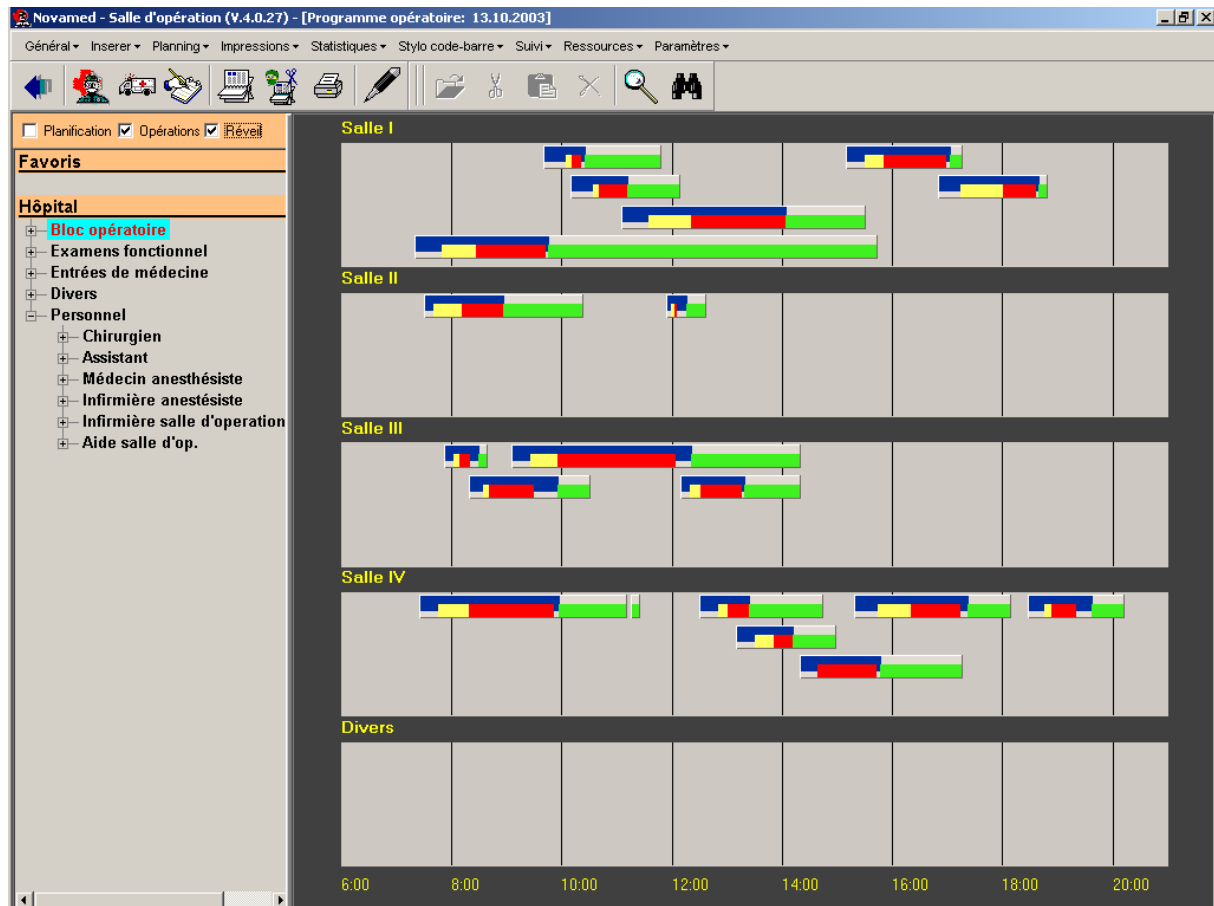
Novamed - Salle d'opération (V.4.0.27) - [Programme opératoire: 13.10.2003]

Général▾ Inserer▾ Planning▾ Impressions▾ Statistiques▾ Stylo code-barre▾ Suivi▾ Ressources▾ Paramètres▾

Planification Opérations Réveil

Favoris

Hôpital
Bloc opératoire
Examens fonctionnel
Entrées de médecine
Divers
Personnel
Chirurgien
Assistant
Médecin anesthésiste
Infirmière anestésiste
Infirmière salle d'operation
Aide salle d'op.

Salle I

Salle II

Salle III

Salle IV

Divers

6:00 8:00 10:00 12:00 14:00 16:00 18:00 20:00